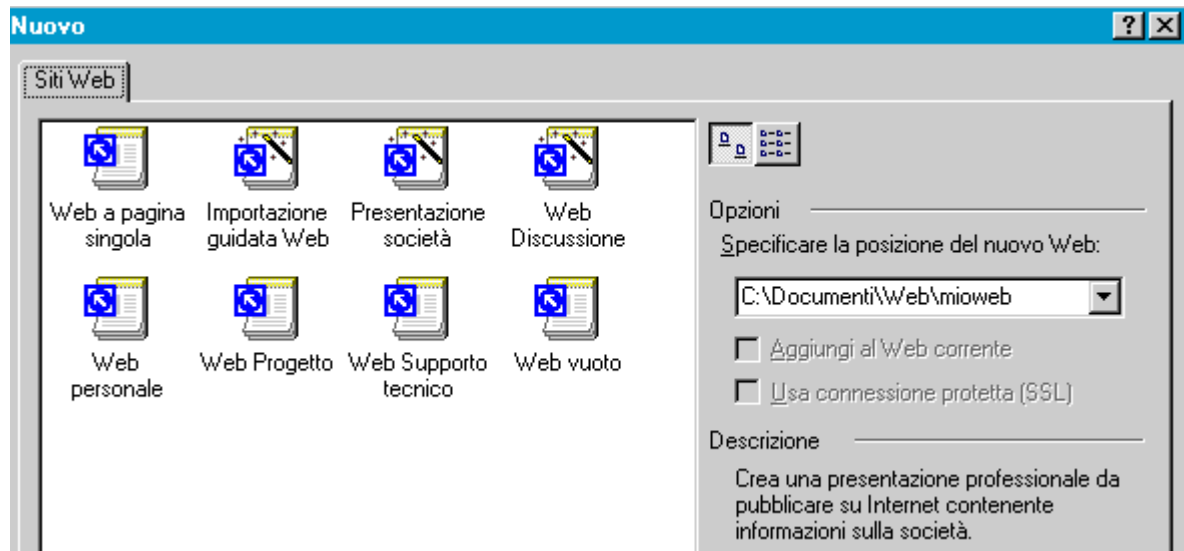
Nuovo

Siti Web

Web a pagina singola

Importazione guidata Web

Presentazione società

Web Discussione

Web personale

Web Progetto

Web Supporto tecnico

Web vuoto

Opzioni

Specificare la posizione del nuovo Web:

C:\Documenti\Web\mioweb

Aggiungi al Web corrente

Usa connessione protetta (SSL)

Descrizione

Crea una presentazione professionale da pubblicare su Internet contenente informazioni sulla società.